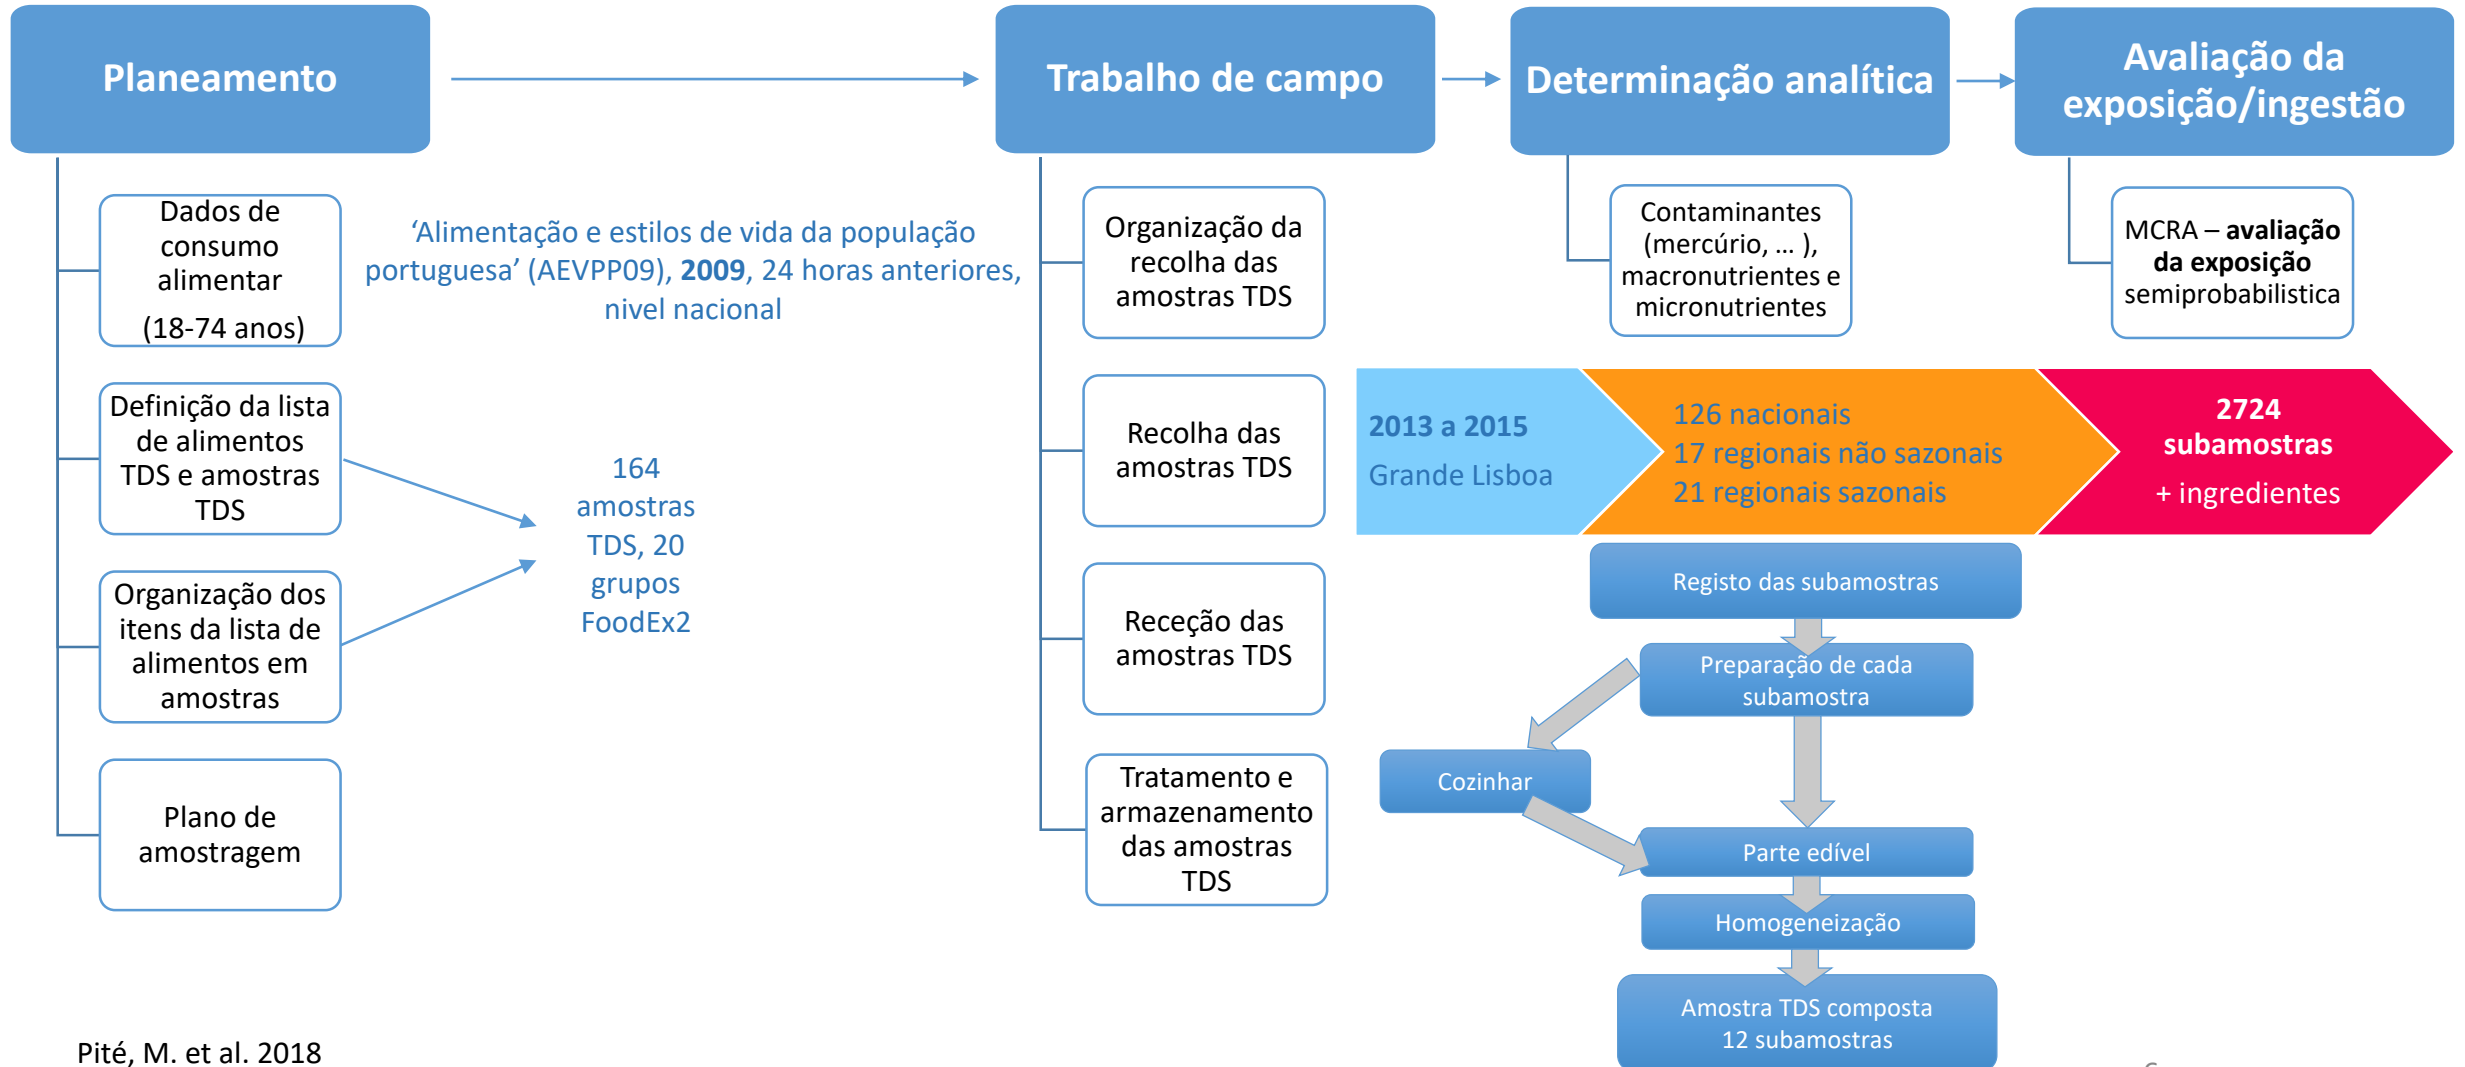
Planeamento

Trabalho de campo

Determinação analítica

Avaliação da exposição/ingestão

Dados de consumo alimentar (18-74 anos)

'Alimentação e estilos de vida da população portuguesa' (AEVPP09), **2009**, 24 horas anteriores, nivel nacional

Definição da lista de alimentos TDS e amostras TDS

164 amostras TDS, 20 grupos FoodEx2

Organização dos itens da lista de alimentos em amostras

Plano de amostragem

Organização da recolha das amostras TDS

Recolha das amostras TDS

Receção das amostras TDS

Tratamento e armazenamento das amostras TDS

Contaminantes (mercúrio, ... ), macronutrientes e micronutrientes

MCRA – **avaliação da exposição** semiprobabilistica

**2013 a 2015**
Grande Lisboa

126 nacionais
17 regionais não sazonais
21 regionais sazonais

**2724 subamostras**
+ ingredientes

Registo das subamostras

Preparação de cada subamostra

Cozinhar

Parte edível

Homogeneização

Amostra TDS composta 12 subamostras

Pité, M. et al. 2018